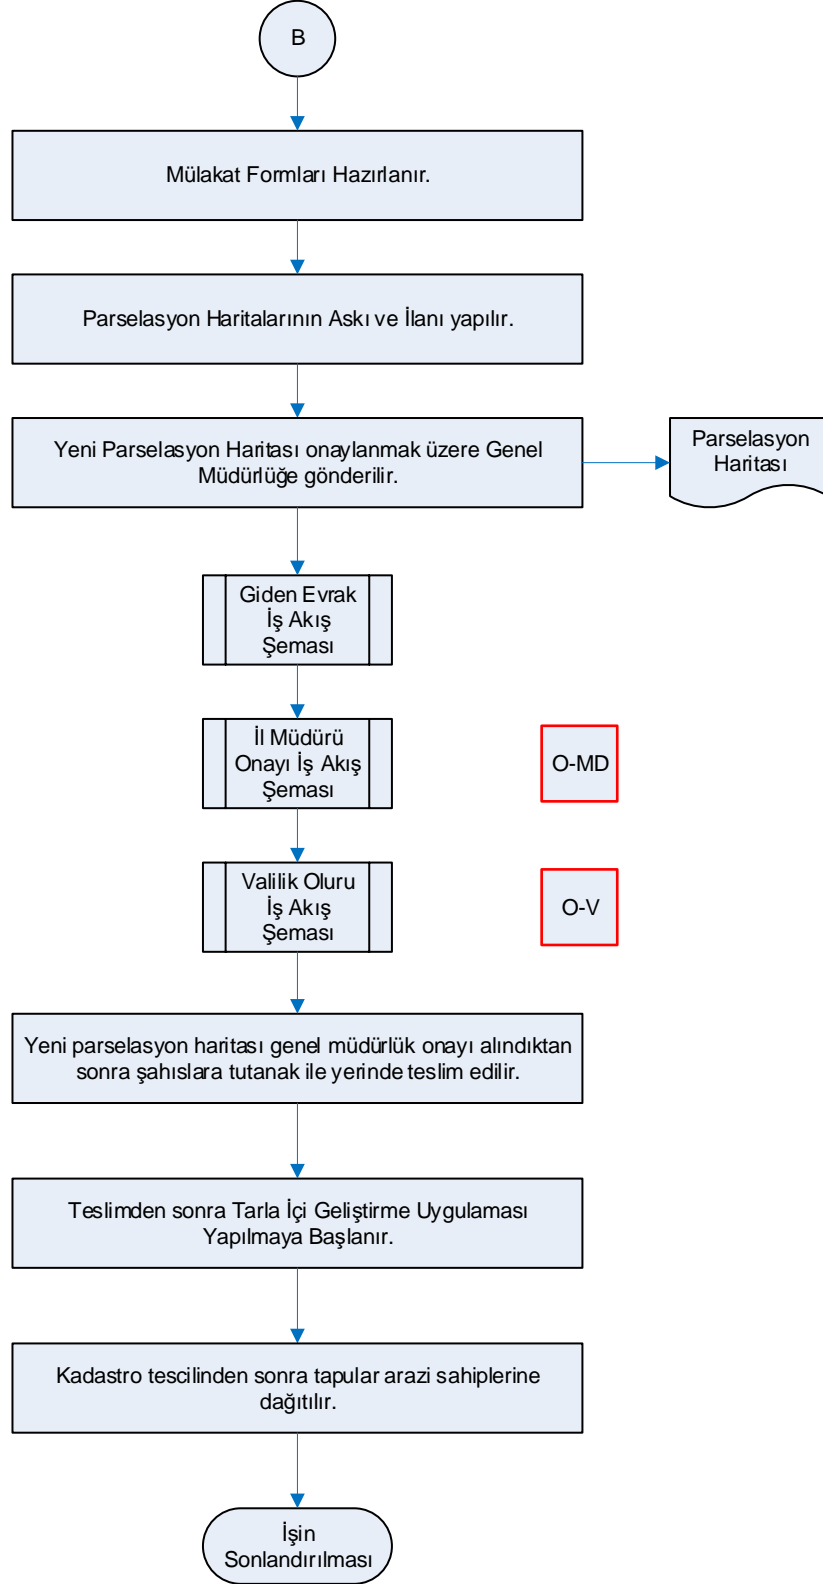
B

Mülakat Formları Hazırlanır.

Parselasyon Haritalarının Askı ve İlanı yapılır.

Yeni Parselasyon Haritası onaylanmak üzere Genel Müdürlüğe gönderilir.

Parselasyon Haritası

Giden Evrak İş Akış Şeması

İl Müdürü Onayı İş Akış Şeması

O-MD

Valilik Oluru İş Akış Şeması

O-V

Yeni parselasyon haritası genel müdürlük onayı alındıktan sonra şahıslara tutanak ile yerinde teslim edilir.

Teslimden sonra Tarla İçi Geliştirme Uygulaması Yapılmaya Başlanır.

Kadastro tescilinden sonra tapular arazi sahiplerine dağıtılır.

İşin Sonlandırılması